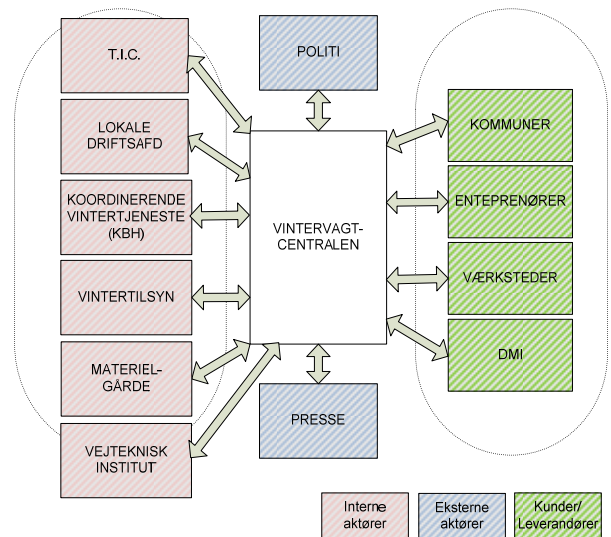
T.I.C.

LOKALE DRIFTSAFD

KOORDINERENDE VINTERTJENESTE (KBH)

VINTERTILSYN

MATERIEL-GÅRDE

VEJTEKNISK INSTITUT

POLITI

VINTERVAGT-CENTRALEN

PRESSE

KOMMUNER

ENTEPRENØRER

VÆRKSTEDER

DMI

Interne aktører

Eksterne aktører

Kunder/ Leverandører